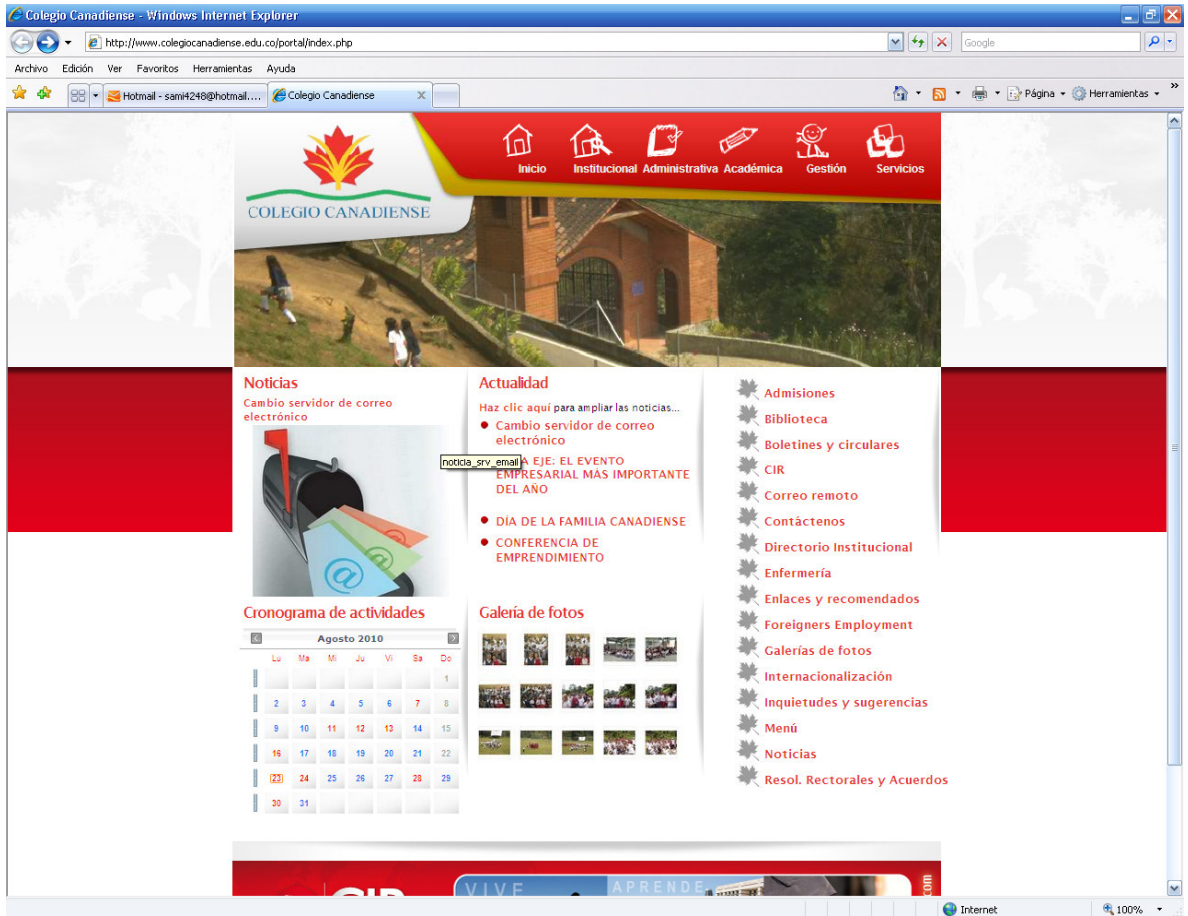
Colegio Canadiense - Windows Internet Explorer

http://www.colegiocanadiense.edu.co/portal/index.php

Google

Archivo Edición Ver Favoritos Herramientas Ayuda

Hotmail - sami4248@hotmail....

Colegio Canadiense

Página Herramientas

COLEGIO CANADIENSE

Inicio Institucional Administrativa Académica Gestión Servicios

Noticias

Cambio servidor de correo electrónico

Actualidad

Haz clic aquí para ampliar las noticias...

Cambio servidor de correo electrónico

noticia_srv_email

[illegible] EJE: EL EVENTO EMPRESARIAL MÁS IMPORTANTE DEL AÑO

DÍA DE LA FAMILIA CANADIENSE

CONFERENCIA DE EMPRENDIMIENTO

Admisiones
Biblioteca
Boletines y circulares
CIR
Correo remoto
Contáctenos
Directorio Institucional
Enfermería
Enlaces y recomendados
Foreigners Employment
Galerías de fotos
Internacionalización
Inquietudes y sugerencias
Menú
Noticias
Resol. Rectorales y Acuerdos

Cronograma de actividades

Agosto 2010

| Lu | Ma | Mi | Ju | Vi | Sa | Do |
|---|---|---|---|---|---|---|
| | | | | | | 1 |
| 2 | 3 | 4 | 5 | 6 | 7 | 8 |
| 9 | 10 | 11 | 12 | 13 | 14 | 15 |
| 16 | 17 | 18 | 19 | 20 | 21 | 22 |
| 23 | 24 | 25 | 26 | 27 | 28 | 29 |
| 30 | 31 | | | | | |

Galería de fotos

VIVE APRENDE

Internet

100%